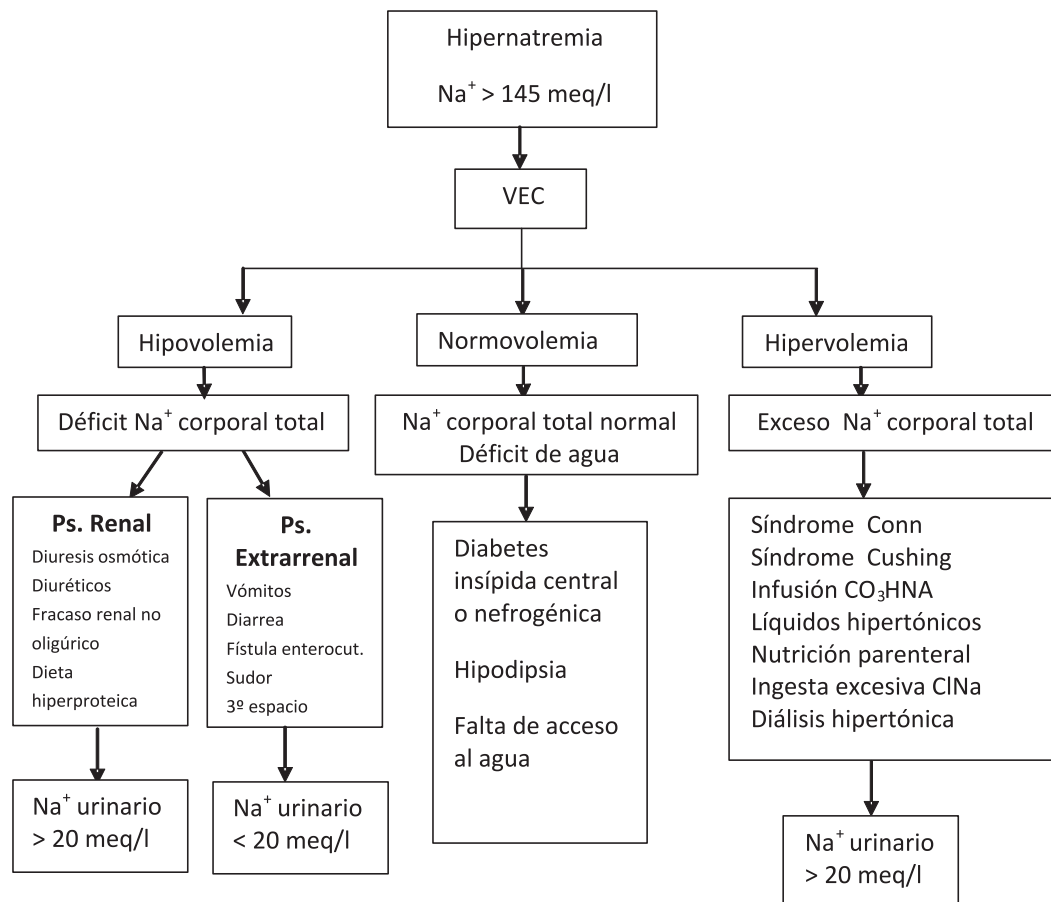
Hipernatremia

$Na^+ > 145$ meq/l

VEC

Hipovolemia

Déficit $Na^+$ corporal total

**Ps. Renal**
Diuresis osmótica
Diuréticos
Fracaso renal no oligúrico
Dieta hiperproteica

$Na^+$ urinario $> 20$ meq/l

**Ps. Extrarrenal**
Vómitos
Diarrea
Fístula enterocut.
Sudor
3º espacio

$Na^+$ urinario $< 20$ meq/l

Normovolemia

$Na^+$ corporal total normal
Déficit de agua

Diabetes insípida central o nefrogénica

Hipodipsia

Falta de acceso al agua

Hipervolemia

Exceso $Na^+$ corporal total

Síndrome Conn
Síndrome Cushing
Infusión $CO_3HNA$
Líquidos hipertónicos
Nutrición parenteral
Ingesta excesiva ClNa
Diálisis hipertónica

$Na^+$ urinario $> 20$ meq/l